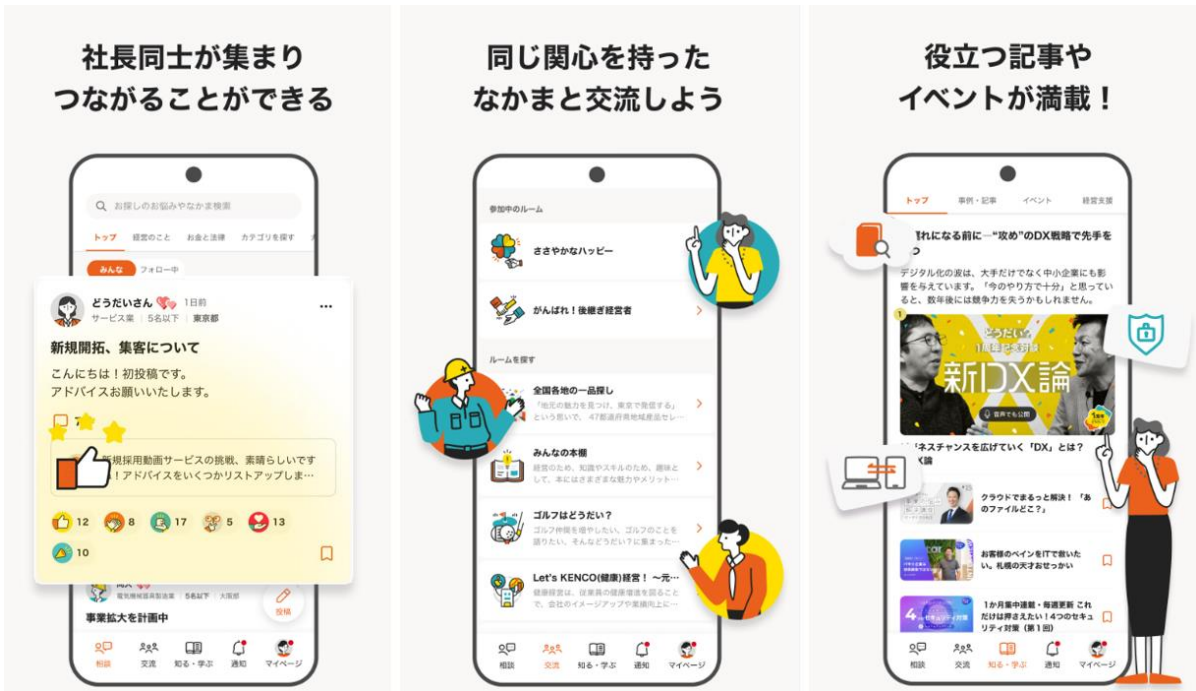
社長同士が集まり
つながることができる

お探しのお悩みやなかま検索

トップ　経営のこと　お金と法律　カテゴリを探す

みんな　フォロー中

どうだいさん　1日前
サービス業　5名以下　東京都

新規開拓、集客について

こんにちは！初投稿です。
アドバイスお願いいたします。

新規採用動画サービスの挑戦、素晴らしいです！アドバイスをいくつかリストアップしま…

12　8　17　5　13
10

5名以下　大阪府

事業拡大を計画中

投稿

相談　交流　知る・学ぶ　通知　マイページ

同じ関心を持った
なかまと交流しよう

参加中のルーム

ささやかなハッピー

がんばれ！後継ぎ経営者

ルームを探す

全国各地の一品探し
「地元の魅力を見つけ、東京で発信する」という思いで、47都道府県地域産品セレ…

みんなの本棚
経営のため、知識やスキルのため、趣味として、本はさまざまな魅力やメリット…

ゴルフはどうだい？
ゴルフ仲間を増やしたい、ゴルフのことを語りたい、そんなどうだい？に集まった…

Let's KENCO(健康)経営！ ～元…
健康経営は、従業員の健康増進を図ることで、会社のイメージアップや業績向上に…

相談　交流　知る・学ぶ　通知　マイページ

役立つ記事や
イベントが満載！

トップ　事例・記事　イベント　経営支援

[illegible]れになる前に—"攻め"のDX戦略で先手を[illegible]

デジタル化の波は、大手だけでなく中小企業にも影響を与えています。「今のやり方で十分」と思っていると、数年後には競争力を失うかもしれません。

新DX論

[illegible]ネスチャンスを広げていく「DX」とは？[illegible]X論

クラウドでまるっと解決！「あのファイルどこ？」

お客様のペインをITで救いたい。札幌の天才おせっかい

1か月集中連載・毎週更新 これだけは押さえたい！4つのセキュリティ対策（第1回）

相談　交流　知る・学ぶ　通知　マイページ